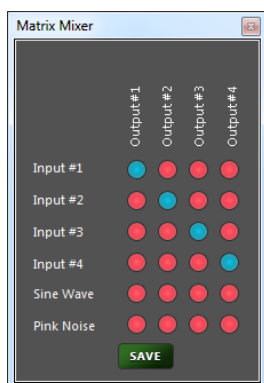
Matrix Mixer

| | Output #1 | Output #2 | Output #3 | Output #4 |
|---|---|---|---|---|
| Input #1 | | | | |
| Input #2 | | | | |
| Input #3 | | | | |
| Input #4 | | | | |
| Sine Wave | | | | |
| Pink Noise | | | | |

SAVE